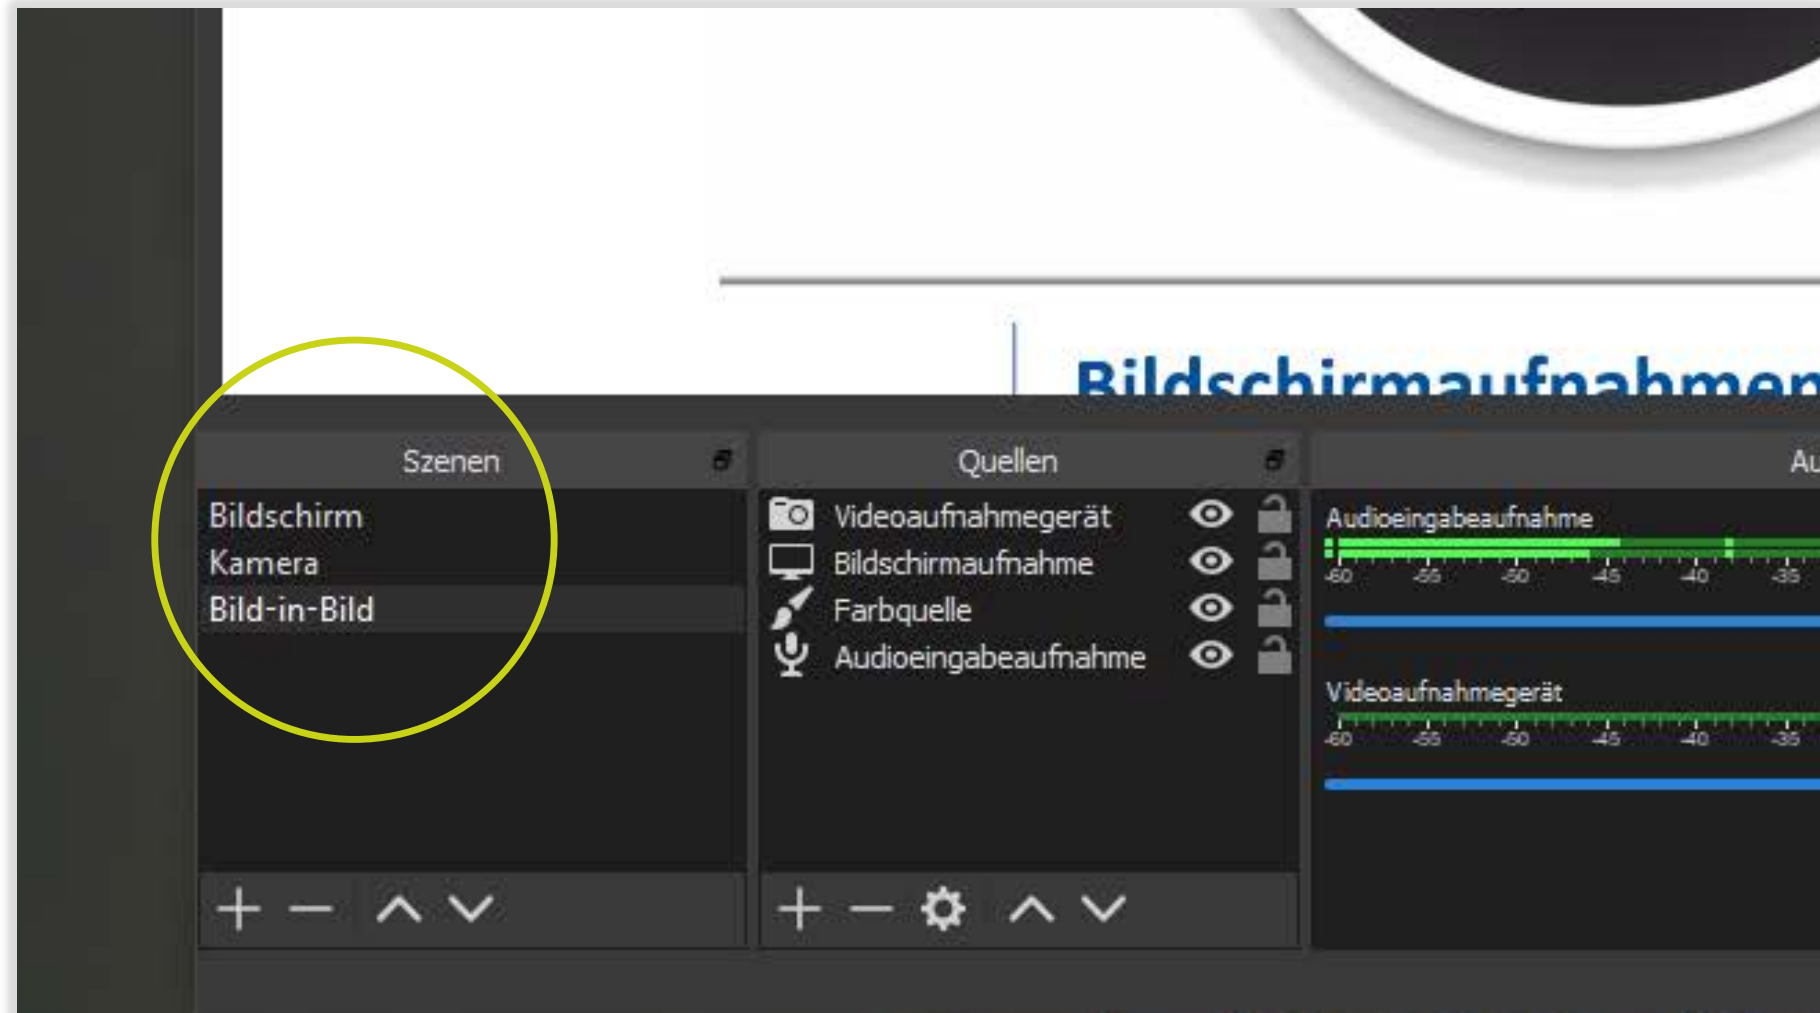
Bildschirmaufnahmen

Szenen

Bildschirm
Kamera
Bild-in-Bild

Quellen

Videoaufnahmegerät
Bildschirmaufnahme
Farbquelle
Audioeingabeaufnahme

Au

Audioeingabeaufnahme
-60 -55 -50 -45 -40 -35

Videoaufnahmegerät
-60 -55 -50 -45 -40 -35